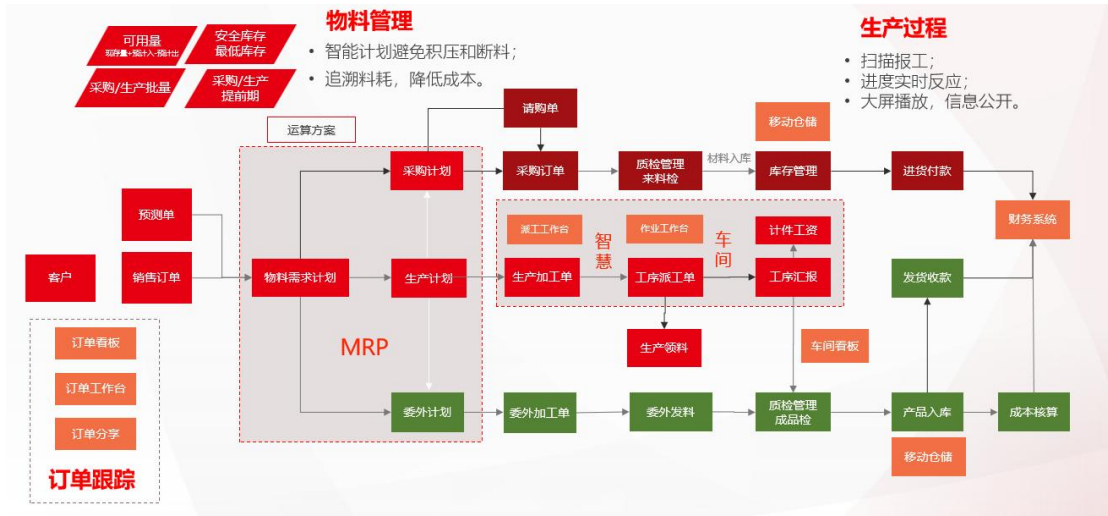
可用量
现存量+预计入-预计出

安全库存
最低库存

采购/生产批量

采购/生产
提前期

物料管理

• 智能计划避免积压和断料；
• 追溯料耗，降低成本。

生产过程

• 扫描报工；
• 进度实时反应；
• 大屏播放，信息公开。

运算方案

请购单

移动仓储

采购计划

采购订单

质检管理
来料检

材料入库

库存管理

进货付款

预测单

派工工作台

作业工作台

智慧

车间

计件工资

财务系统

客户

销售订单

物料需求计划

生产计划

生产加工单

工序派工单

工序汇报

发货收款

生产领料

MRP

车间看板

订单看板

订单工作台

订单分享

委外计划

委外加工单

委外发料

质检管理
成品检

产品入库

成本核算

移动仓储

订单跟踪